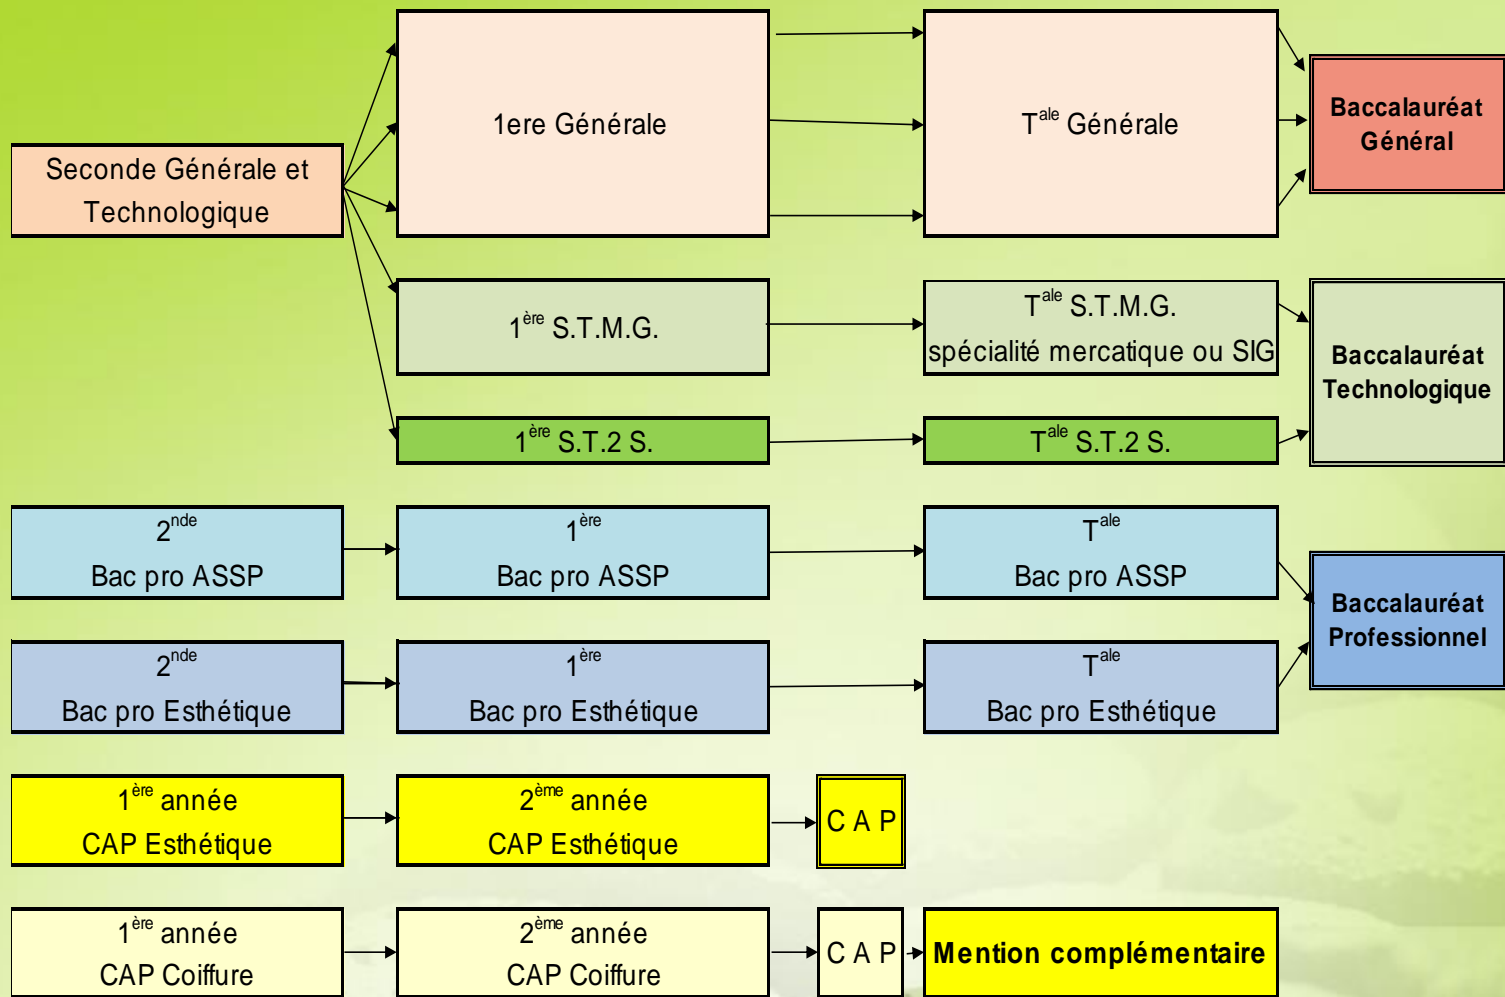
Seconde Générale et Technologique

1ere Générale

$T^{ale}$ Générale

Baccalauréat Général

$1^{ère}$ S.T.M.G.

$T^{ale}$ S.T.M.G. spécialité mercatique ou SIG

Baccalauréat Technologique

$1^{ère}$ S.T.2 S.

$T^{ale}$ S.T.2 S.

$2^{nde}$ Bac pro ASSP

$1^{ère}$ Bac pro ASSP

$T^{ale}$ Bac pro ASSP

Baccalauréat Professionnel

$2^{nde}$ Bac pro Esthétique

$1^{ère}$ Bac pro Esthétique

$T^{ale}$ Bac pro Esthétique

$1^{ère}$ année CAP Esthétique

$2^{ème}$ année CAP Esthétique

C A P

$1^{ère}$ année CAP Coiffure

$2^{ème}$ année CAP Coiffure

C A P

Mention complémentaire